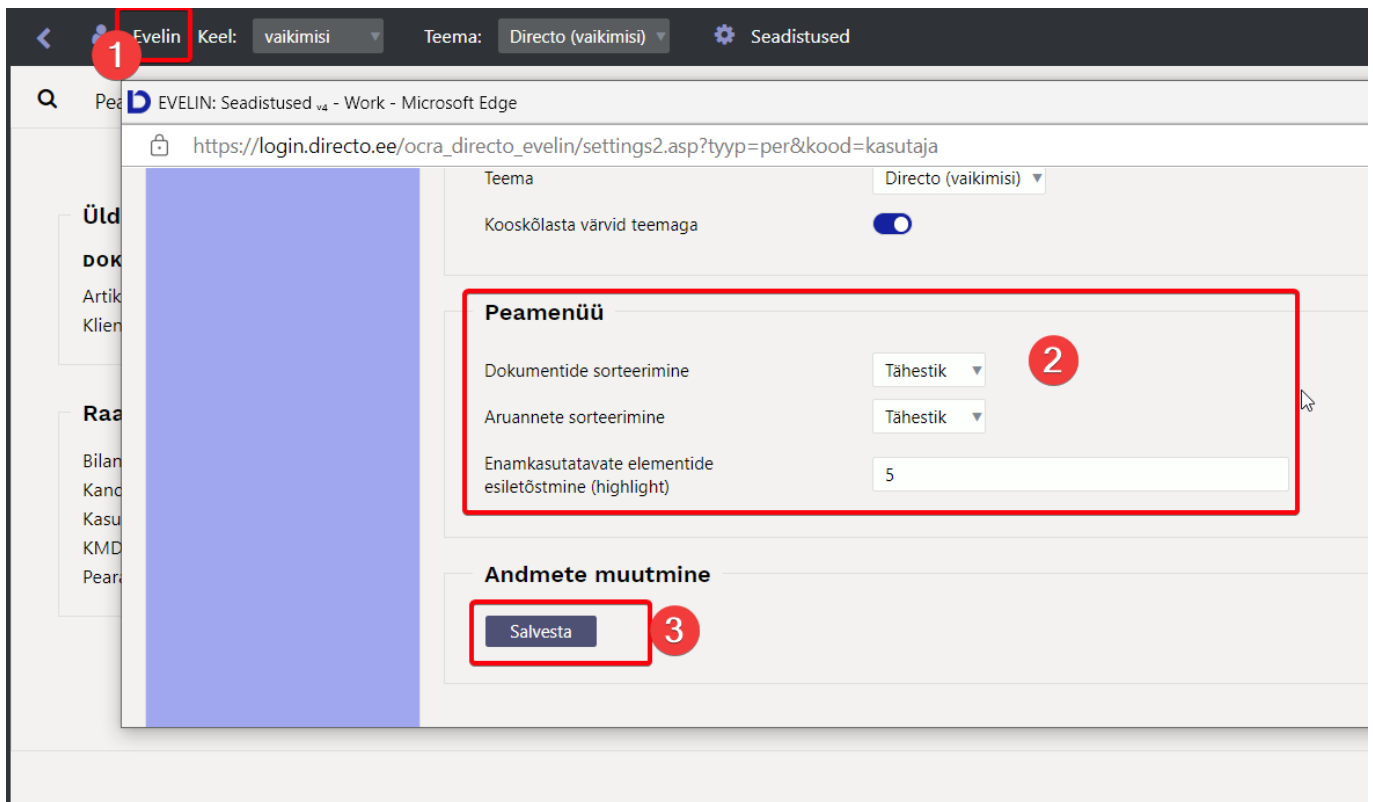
Evelin Keel: vaikimisi Teema: Directo (vaikimisi) Seadistused

1

Pea

EVELIN: Seadistused v4 - Work - Microsoft Edge

https://login.directo.ee/ocra_directo_evelin/settings2.asp?tyyp=per&kood=kasutaja

Üld

DOK

Artik

Klien

Raa

Bilan

Kanc

Kasu

KMD

Peara

Teema Directo (vaikimisi)

Kooskõlasta värvid teemaga

Peamenüü

2

Dokumentide sorteerimine Tähestik

Aruannete sorteerimine Tähestik

Enamkasutatavate elementide esiletõstmine (highlight) 5

Andmete muutmine

Salvesta

3